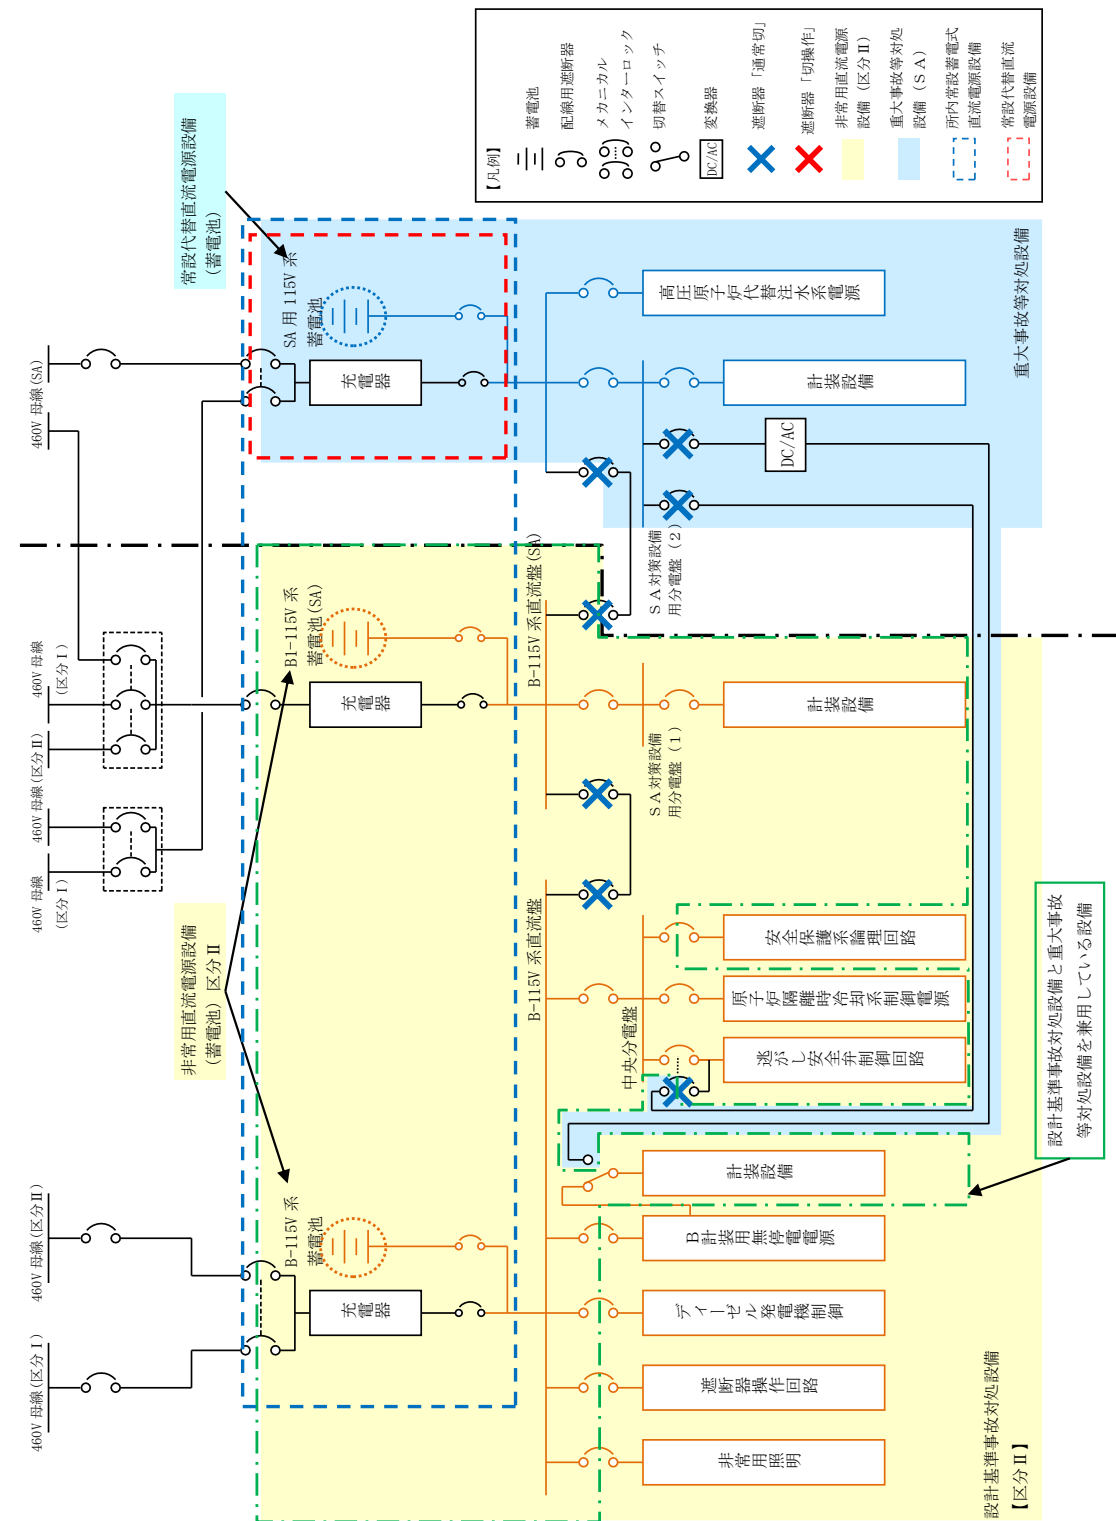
【凡例】
蓄電池
配線用遮断器
メカニカルインターロック
切替スイッチ
DC/AC 変換器
遮断器「通常切」
遮断器「切操作」
非常用直流電源設備（区分Ⅱ）
重大事故等対処設備（SA）
所内常設蓄電式直流電源設備
常設代替直流電源設備

常設代替直流電源設備（蓄電池）

460V 母線（SA）
460V 母線（区分Ⅰ）
460V 母線（区分Ⅱ）
460V 母線（区分Ⅱ）
460V 母線（区分Ⅰ）
460V 母線（区分Ⅱ）
460V 母線（区分Ⅰ）

SA 用 115V 系蓄電池
充電器
高圧原子炉代替注水系電源
計装設備
DC/AC
重大事故等対処設備
SA 対策設備用分電盤（2）
B-115V 系直流盤（SA）
B1-115V 系蓄電池（SA）
充電器
計装設備
SA 対策設備用分電盤（1）
B-115V 系直流盤
安全保護系論理回路
原子炉隔離時冷却系制御電源
逃がし安全弁制御回路
中央分電盤
計装設備
B 計装用無停電電源
ディーゼル発電機制御
遮断器操作回路
非常用照明
B-115V 系蓄電池
充電器

非常用直流電源設備（蓄電池）区分Ⅱ

設計基準事故対処設備と重大事故等対処設備を兼用している設備

設計基準事故対処設備【区分Ⅱ】